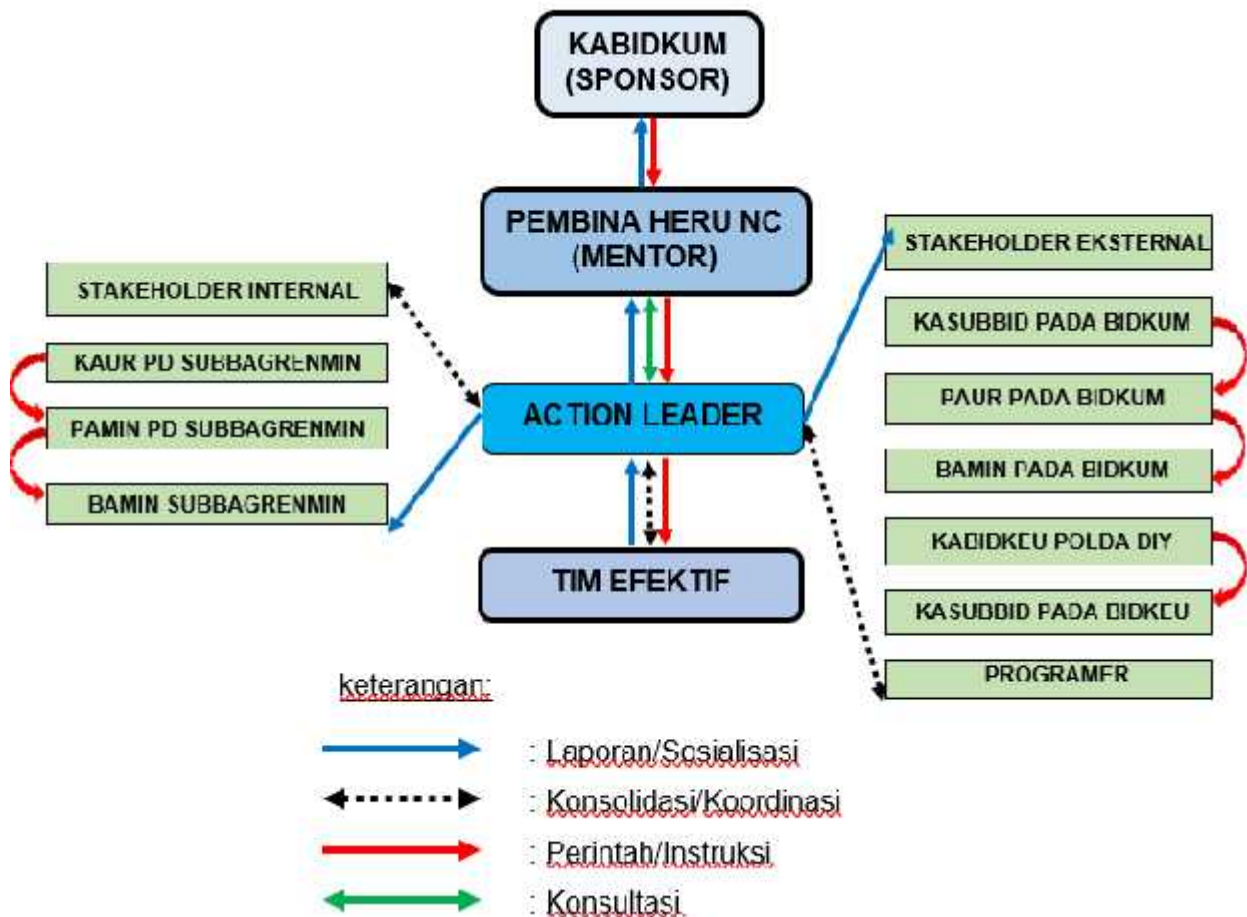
KABIDKUM (SPONSOR)

PEMBINA HERU NC (MENTOR)

STAKEHOLDER INTERNAL

KAUR PD SUBBAGRENMIN

PAMIN PD SUBBAGRENMIN

BAMIN SUBBAGRENMIN

ACTION LEADER

TIM EFEKTIF

STAKEHOLDER EKSTERNAL

KASUBBID PADA BIDKUM

PAUR PADA BIDKUM

BAMIN PADA BIDKUM

KABIDKEU POLDA DIY

KASUBBID PADA BIDKEU

PROGRAMER

keterangan:

: Laporan/Sosialisasi

: Konsolidasi/Koordinasi

: Perintah/Instruksi

: Konsultasi